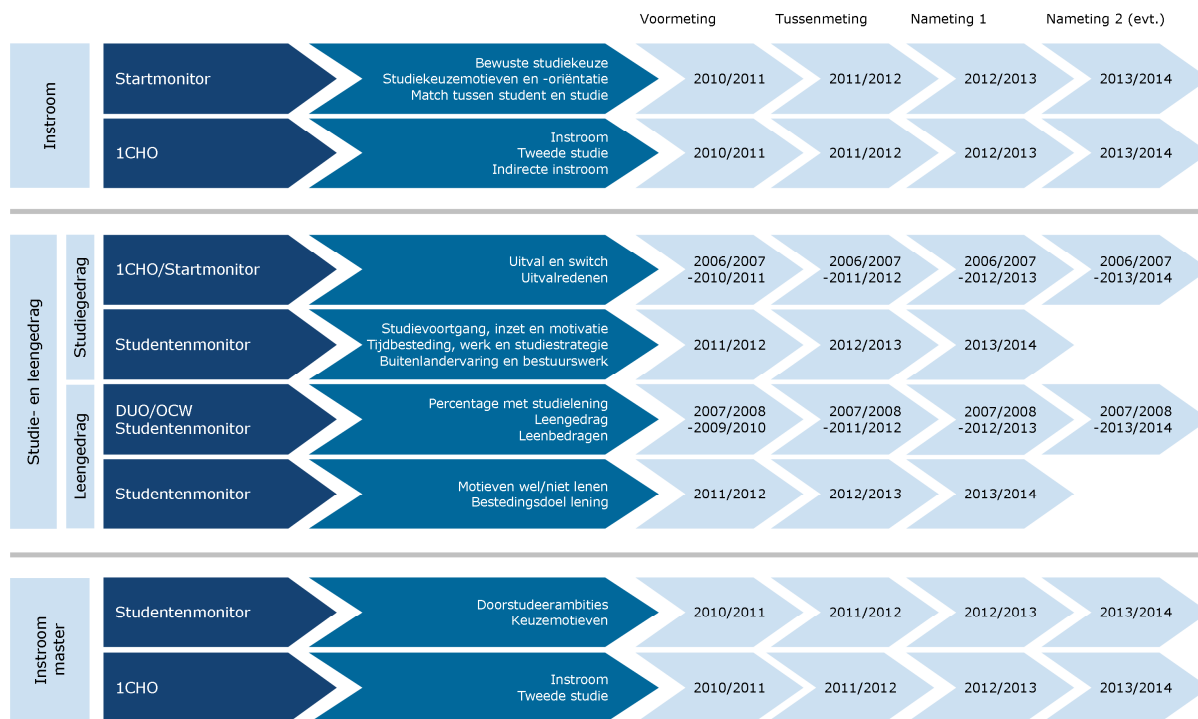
| | | | | Voormeting | Tussenmeting | Nameting 1 | Nameting 2 (evt.) |
|---|---|---|---|---|---|---|---|
| Instroom | | Startmonitor | Bewuste studiekeuze Studiekeuzemotieven en -oriëntatie Match tussen student en studie | 2010/2011 | 2011/2012 | 2012/2013 | 2013/2014 |
| | | 1CHO | Instroom Tweede studie Indirecte instroom | 2010/2011 | 2011/2012 | 2012/2013 | 2013/2014 |
| Studie- en leengedrag | Studiegedrag | 1CHO/Startmonitor | Uitval en switch Uitvalredenen | 2006/2007 -2010/2011 | 2006/2007 -2011/2012 | 2006/2007 -2012/2013 | 2006/2007 -2013/2014 |
| | | Studentenmonitor | Studievoortgang, inzet en motivatie Tijdbesteding, werk en studiestrategie Buitenlandervaring en bestuurswerk | 2011/2012 | 2012/2013 | 2013/2014 | |
| | Leengedrag | DUO/OCW Studentenmonitor | Percentage met studielening Leengedrag Leenbedragen | 2007/2008 -2009/2010 | 2007/2008 -2011/2012 | 2007/2008 -2012/2013 | 2007/2008 -2013/2014 |
| | | Studentenmonitor | Motieven wel/niet lenen Bestedingsdoel lening | 2011/2012 | 2012/2013 | 2013/2014 | |
| Instroom master | | Studentenmonitor | Doorstudeerambities Keuzemotieven | 2010/2011 | 2011/2012 | 2012/2013 | 2013/2014 |
| | | 1CHO | Instroom Tweede studie | 2010/2011 | 2011/2012 | 2012/2013 | 2013/2014 |